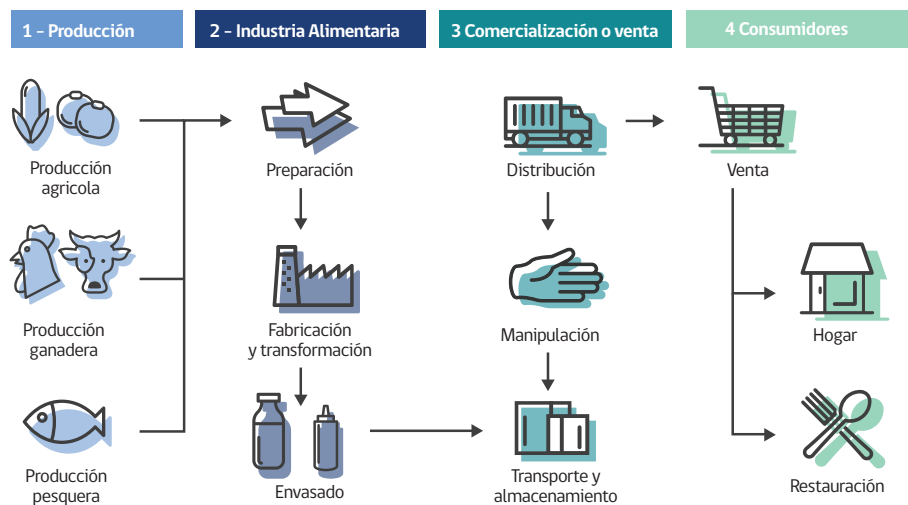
1 - Producción

2 - Industria Alimentaria

3 Comercialización o venta

4 Consumidores

Producción agricola

Producción ganadera

Producción pesquera

Preparación

Fabricación y transformación

Envasado

Distribución

Manipulación

Transporte y almacenamiento

Venta

Hogar

Restauración